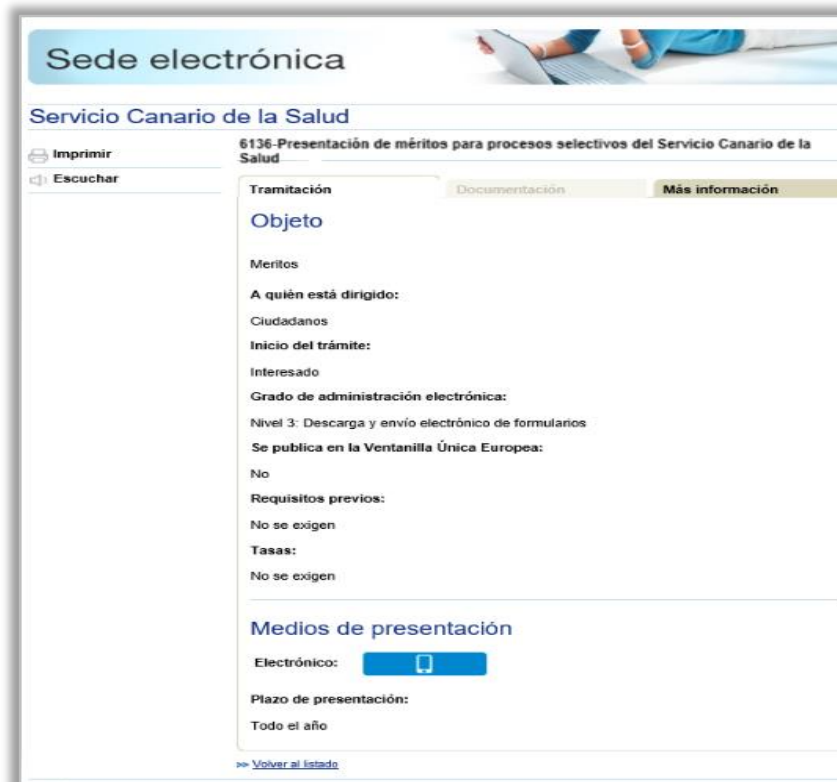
Sede electrónica

Servicio Canario de la Salud

Imprimir

Escuchar

6136-Presentación de méritos para procesos selectivos del Servicio Canario de la Salud

Tramitación | Documentación | Más información

Objeto

Meritos

A quién está dirigido:

Ciudadanos

Inicio del trámite:

Interesado

Grado de administración electrónica:

Nivel 3: Descarga y envío electrónico de formularios

Se publica en la Ventanilla Única Europea:

No

Requisitos previos:

No se exigen

Tasas:

No se exigen

Medios de presentación

Electrónico:

Plazo de presentación:

Todo el año

>> Volver al listado